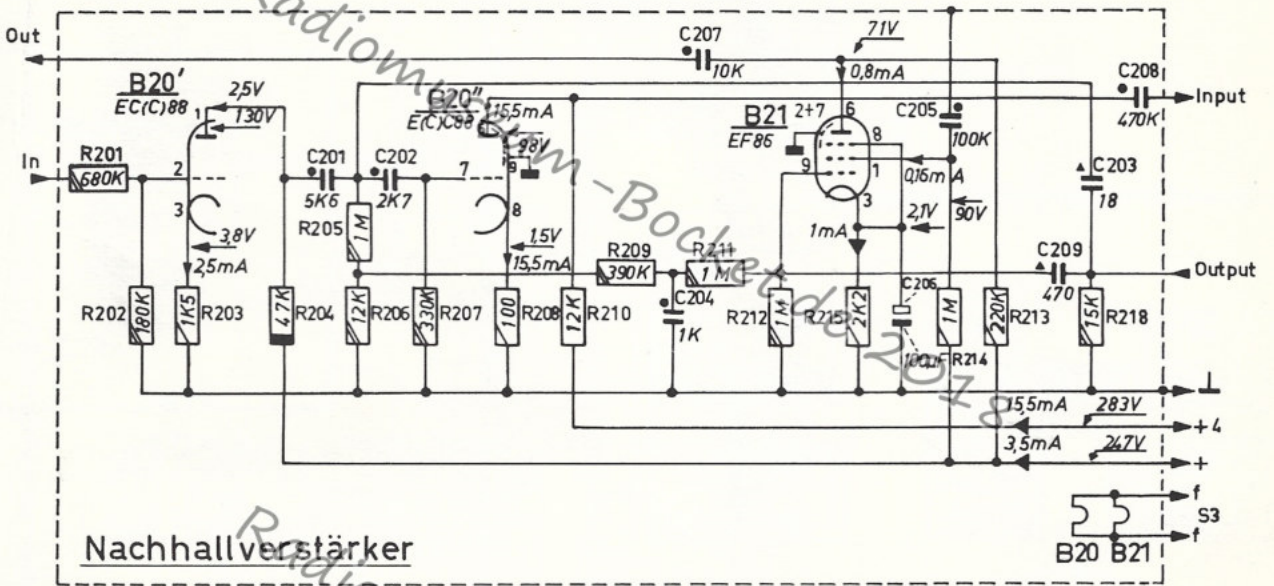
Radiomuseum-Bocket.de 2018

Out
C207
10K
71V
0,8mA
C208
470K
Input
B20'
EC(C)88
2,5V
130V
1
B20''
EC(C)88
15,5mA
98V
6
9
B21 2+7
EF86
6
8
C205
100K
C203
18
In
R201
680K
2
C201
5K6
C202
2K7
7
3
8
9
1
0,16mA
3,8V
2,5mA
R205
1M
1,5V
15,5mA
R209
390K
R211
1M
3
1mA
2,1V
90V
C209
470
Output
R202
180K
R203
1K5
R204
47K
12K
R206
330K
R207
100
R208
12K
R210
C204
1K
R212
1M
R215
2K2
C206
100µF
1M
R214
220K
R213
15K
R218
15,5mA
283V
+4
3,5mA
247V
+
f
S3
f
B20 B21
Nachhallverstärker
Radio